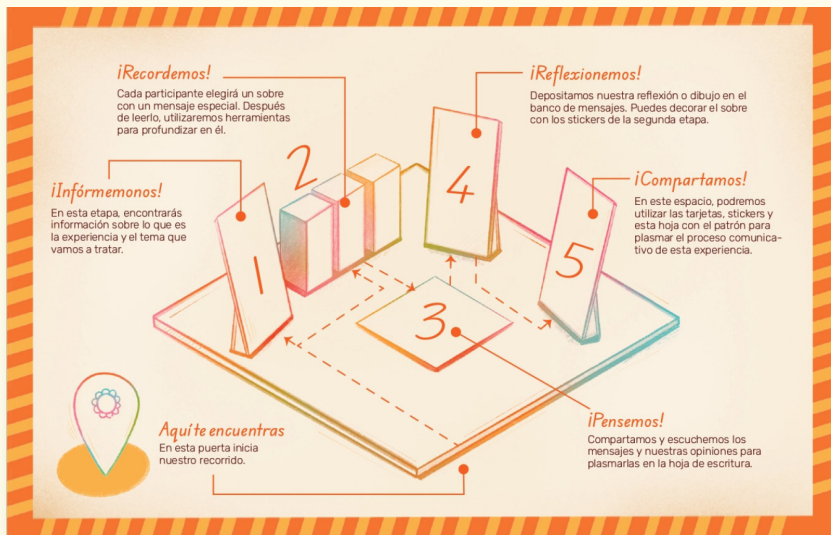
¡Recordemos!
Cada participante elegirá un sobre con un mensaje especial. Después de leerlo, utilizaremos herramientas para profundizar en él.

¡Reflexionemos!
Depositamos nuestra reflexión o dibujo en el banco de mensajes. Puedes decorar el sobre con los stickers de la segunda etapa.

¡Infórmemonos!
En esta etapa, encontrarás información sobre lo que es la experiencia y el tema que vamos a tratar.

¡Compartamos!
En este espacio, podremos utilizar las tarjetas, stickers y esta hoja con el patrón para plasmar el proceso comunicativo de esta experiencia.

1

2

3

4

5

Aquí te encuentras
En esta puerta inicia nuestro recorrido.

¡Pensemos!
Compartamos y escuchemos los mensajes y nuestras opiniones para plasmarlas en la hoja de escritura.